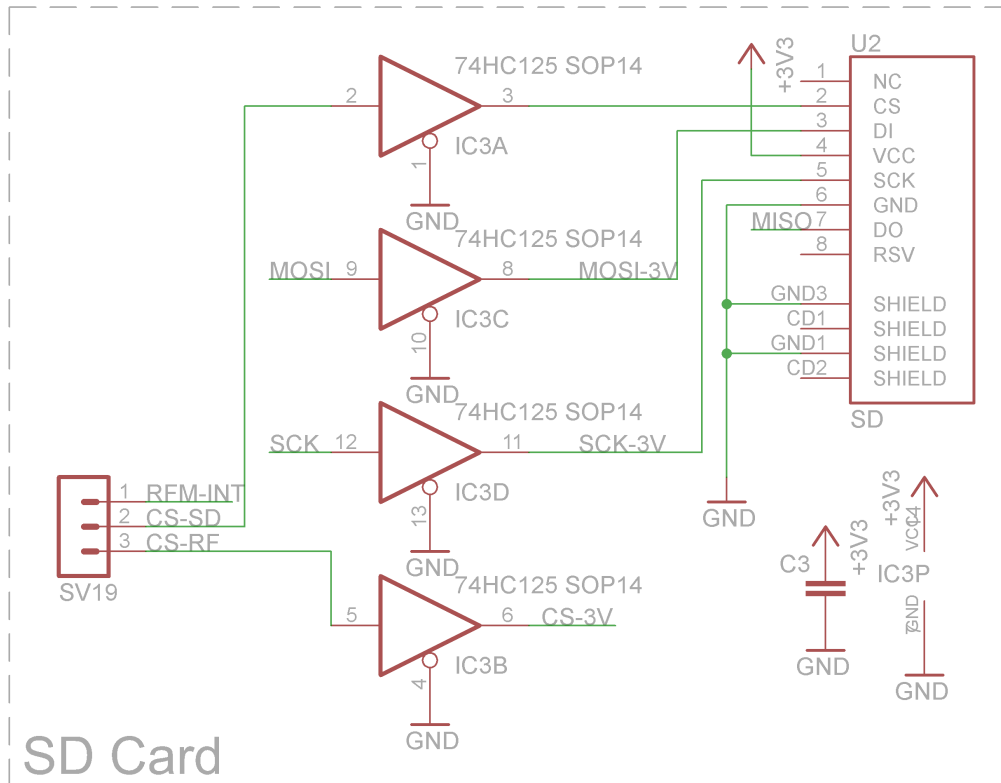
74HC125 SOP14
2
3
IC3A
1
GND
+3V3
U2
1 NC
2 CS
3 DI
4 VCC
5 SCK
6 GND
MISO 7 DO
8 RSV
GND3 SHIELD
CD1 SHIELD
GND1 SHIELD
CD2 SHIELD
SD
74HC125 SOP14
MOSI 9
8 MOSI-3V
IC3C
10
GND
74HC125 SOP14
SCK 12
11 SCK-3V
IC3D
13
GND
GND
1 RFM-INT
2 CS-SD
3 CS-RF
SV19
74HC125 SOP14
5
6 CS-3V
IC3B
4
GND
C3
+3V3
GND
+3V3
VCC 14
IC3P
GND 7
GND
SD Card